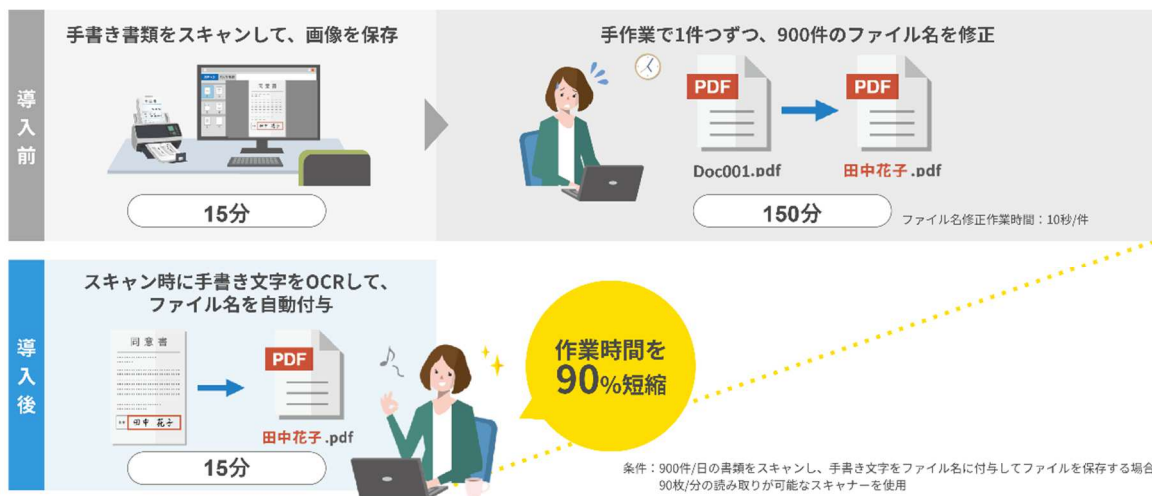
導入前

手書き書類をスキャンして、画像を保存

同意書

15分

手作業で1件ずつ、900件のファイル名を修正

PDF

Doc001.pdf

PDF

田中花子 .pdf

150分

ファイル名修正作業時間：10秒/件

導入後

スキャン時に手書き文字をOCRして、ファイル名を自動付与

同意書

田中 花子

PDF

田中花子 .pdf

15分

作業時間を90%短縮

条件：900件/日の書類をスキャンし、手書き文字をファイル名に付与してファイルを保存する場合
90枚/分の読み取りが可能なスキャナーを使用